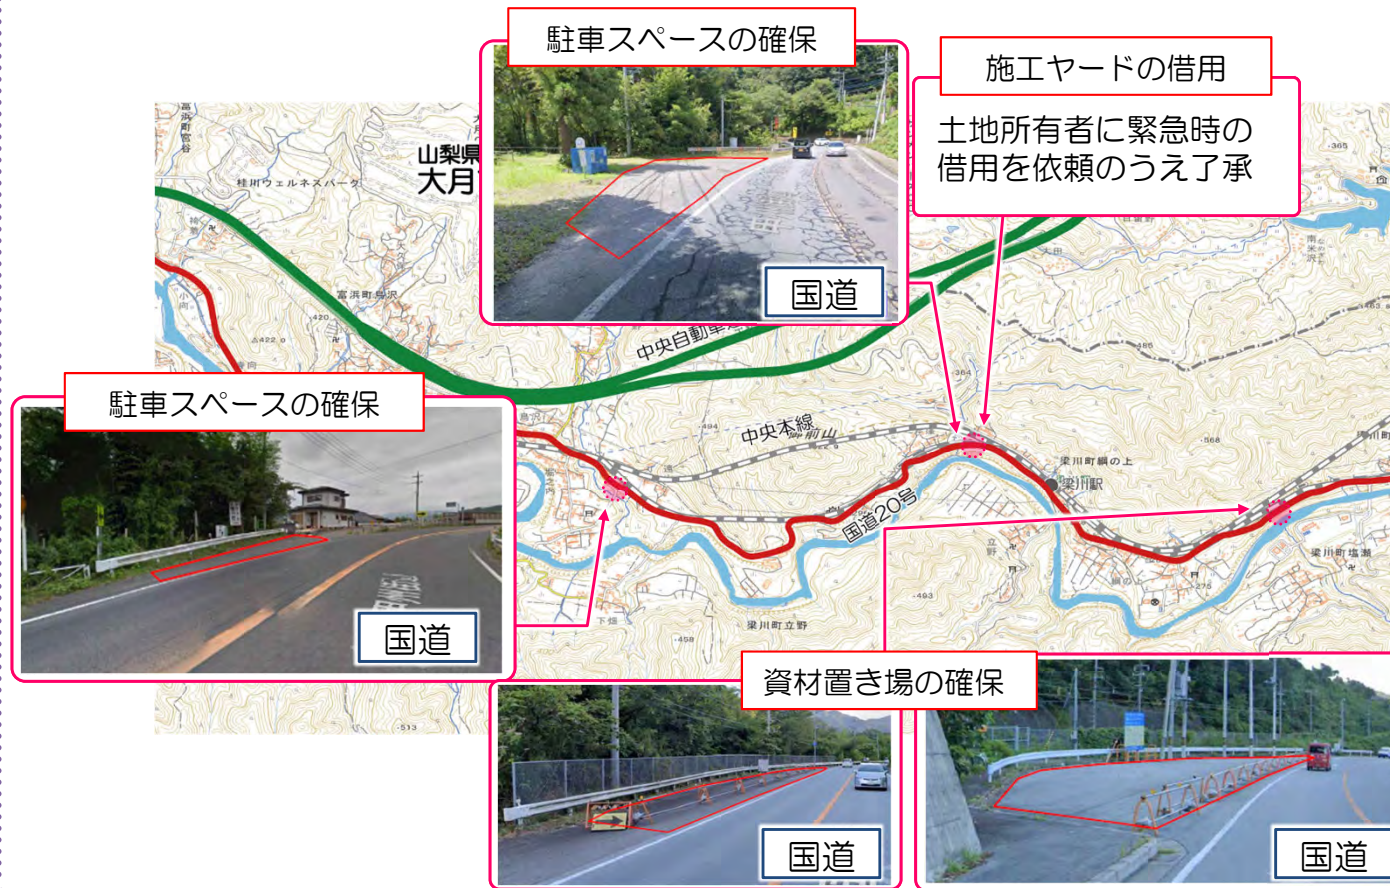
駐車スペースの確保

国道

施工ヤードの借用

土地所有者に緊急時の借用を依頼のうえ了承

山梨県
大月

高浜町宿谷

桂川ウェルネスパーク

富浜町鳥沢

中央自動車道

中央本線

国道20号

梁川駅

梁川町綱の上

梁川町塩瀬

梁川町立野

駐車スペースの確保

国道

資材置き場の確保

国道

国道